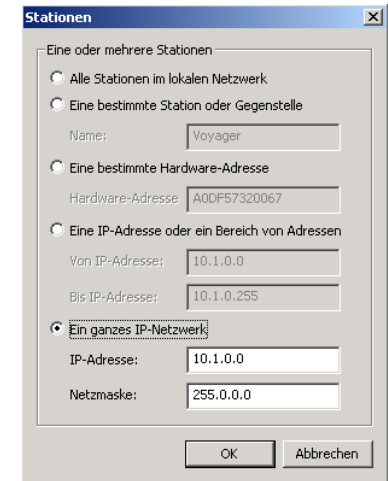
Stationen

Eine oder mehrere Stationen

Alle Stationen im lokalen Netzwerk

Eine bestimmte Station oder Gegenstelle

Name: Voyager

Eine bestimmte Hardware-Adresse

Hardware-Adresse A0DF57320067

Eine IP-Adresse oder ein Bereich von Adressen

Von IP-Adresse: 10.1.0.0

Bis IP-Adresse: 10.1.0.255

Ein ganzes IP-Netzwerk

IP-Adresse: 10.1.0.0

Netzmaske: 255.0.0.0

OK

Abbrechen